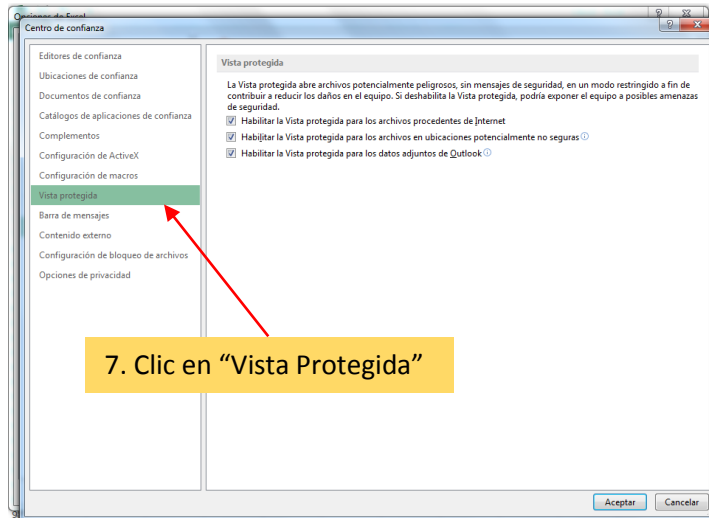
Opciones de Excel
Centro de confianza
? X
? X

Editores de confianza
Ubicaciones de confianza
Documentos de confianza
Catálogos de aplicaciones de confianza
Complementos
Configuración de ActiveX
Configuración de macros
Vista protegida
Barra de mensajes
Contenido externo
Configuración de bloqueo de archivos
Opciones de privacidad

Vista protegida

La Vista protegida abre archivos potencialmente peligrosos, sin mensajes de seguridad, en un modo restringido a fin de contribuir a reducir los daños en el equipo. Si deshabilita la Vista protegida, podría exponer el equipo a posibles amenazas de seguridad.

Habilitar la Vista protegida para los archivos procedentes de Internet
Habilitar la Vista protegida para los archivos en ubicaciones potencialmente no seguras
Habilitar la Vista protegida para los datos adjuntos de Outlook

7. Clic en “Vista Protegida”

Aceptar
Cancelar